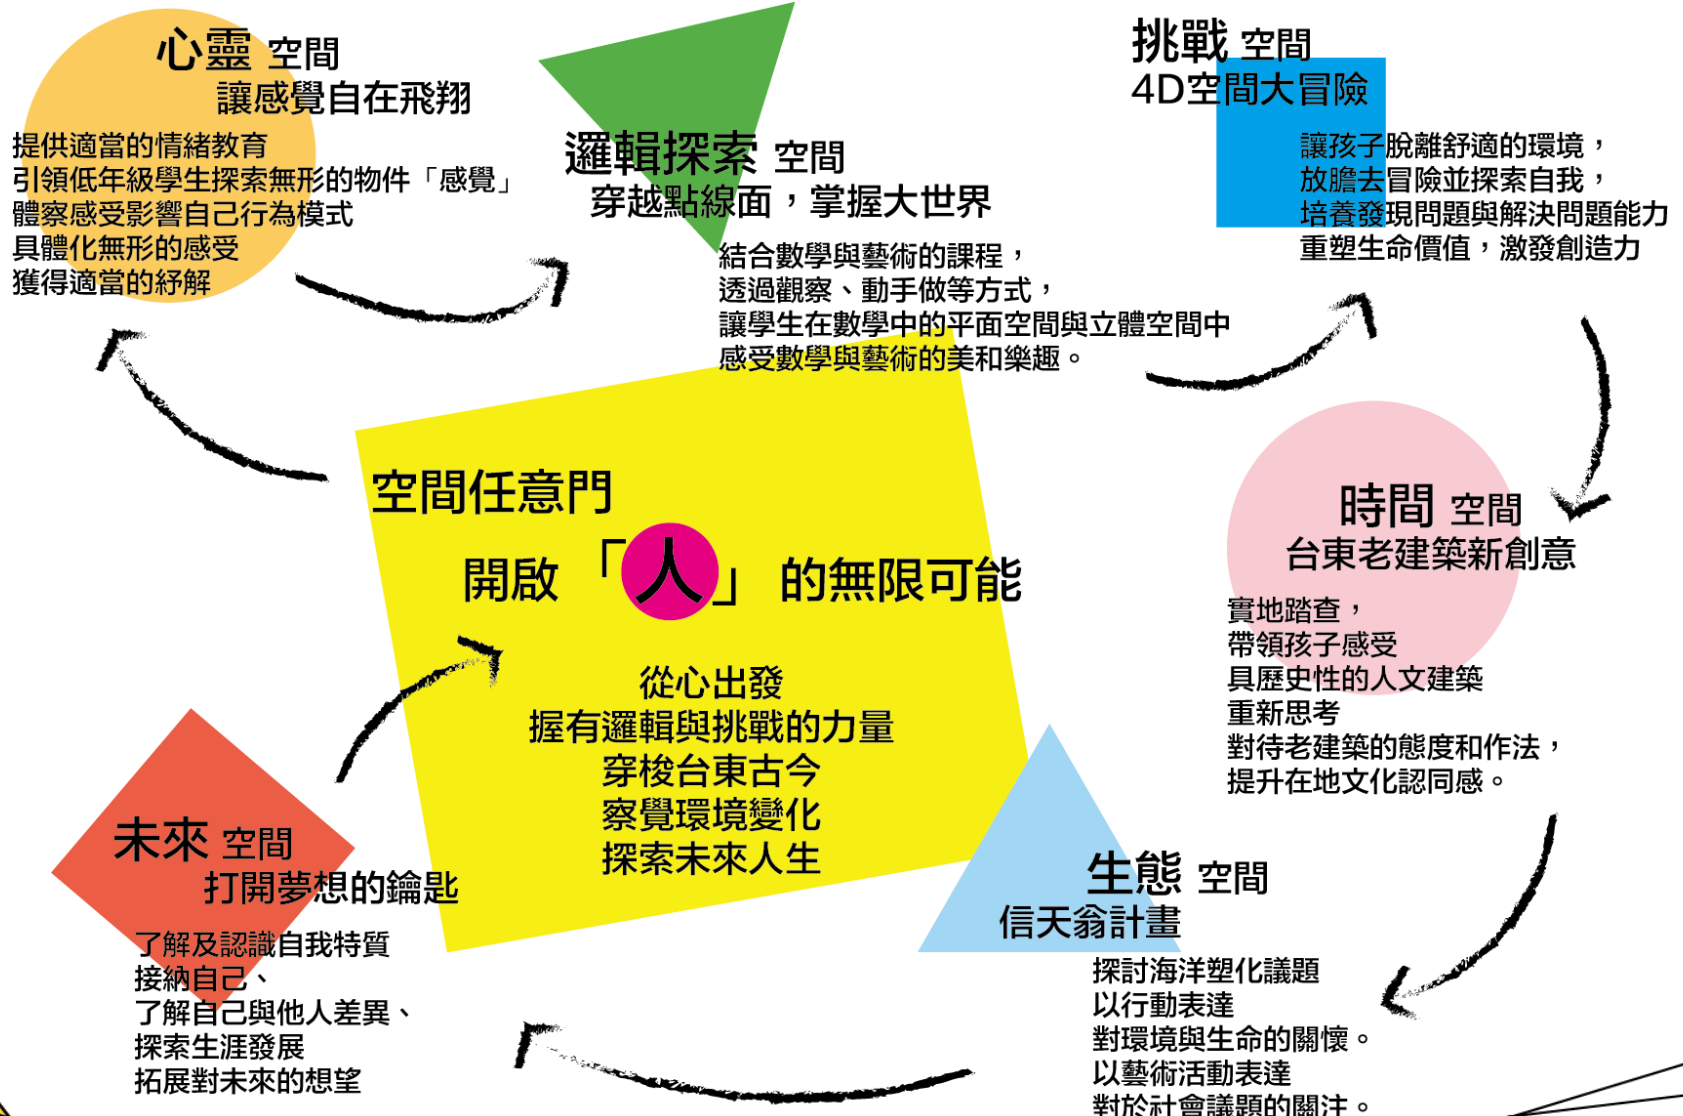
心靈 空間
讓感覺自在飛翔

提供適當的情緒教育
引領低年級學生探索無形的物件「感覺」
體察感受影響自己行為模式
具體化無形的感受
獲得適當的紓解

邏輯探索 空間
穿越點線面，掌握大世界

結合數學與藝術的課程，
透過觀察、動手做等方式，
讓學生在數學中的平面空間與立體空間中
感受數學與藝術的美和樂趣。

挑戰 空間
4D空間大冒險

讓孩子脫離舒適的環境，
放膽去冒險並探索自我，
培養發現問題與解決問題能力
重塑生命價值，激發創造力

空間任意門
開啟「人」的無限可能

從心出發
握有邏輯與挑戰的力量
穿梭台東古今
察覺環境變化
探索未來人生

時間 空間
台東老建築新創意

實地踏查，
帶領孩子感受
具歷史性的人文建築
重新思考
對待老建築的態度和作法，
提升在地文化認同感。

未來 空間
打開夢想的鑰匙

了解及認識自我特質
接納自己、
了解自己與他人差異、
探索生涯發展
拓展對未來的想望

生態 空間
信天翁計畫

探討海洋塑化議題
以行動表達
對環境與生命的關懷。
以藝術活動表達
對於社會議題的關注。